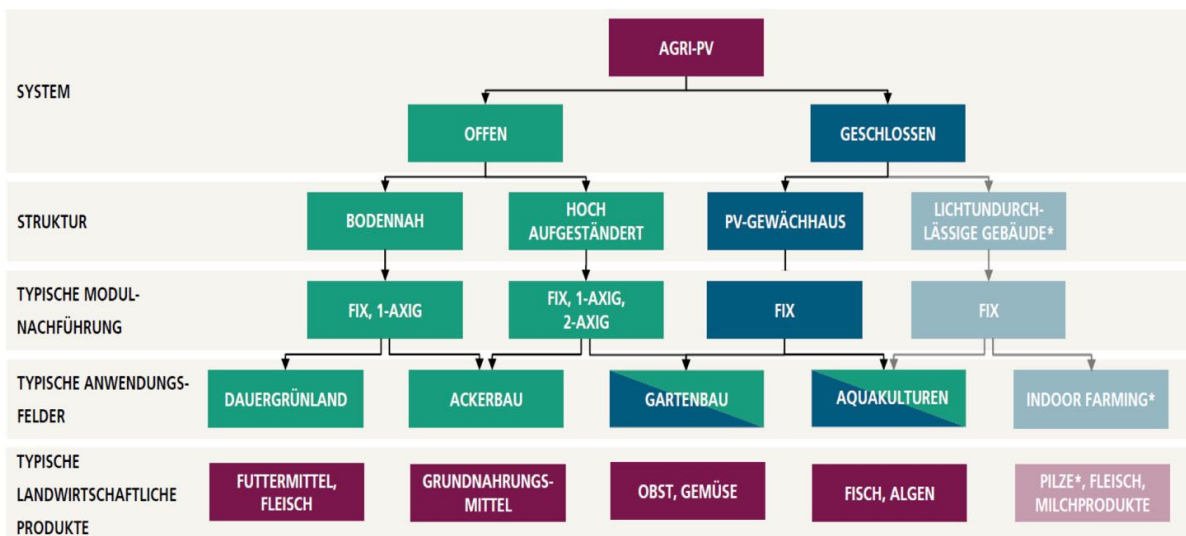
AGRI-PV

SYSTEM

OFFEN

GESCHLOSSEN

STRUKTUR

BODENNAH

HOCH AUFGESTÄNDERT

PV-GEWÄCHSHAUS

LICHTUNDURCHLÄSSIGE GEBÄUDE*

TYPISCHE MODULNACHFÜHRUNG

FIX, 1-AXIG

FIX, 1-AXIG, 2-AXIG

FIX

FIX

TYPISCHE ANWENDUNGSFELDER

DAUERGRÜNLAND

ACKERBAU

GARTENBAU

AQUAKULTUREN

INDOOR FARMING*

TYPISCHE LANDWIRTSCHAFTLICHE PRODUKTE

FUTTERMITTEL, FLEISCH

GRUNDNAHRUNGSMITTEL

OBST, GEMÜSE

FISCH, ALGEN

PILZE*, FLEISCH, MILCHPRODUKTE